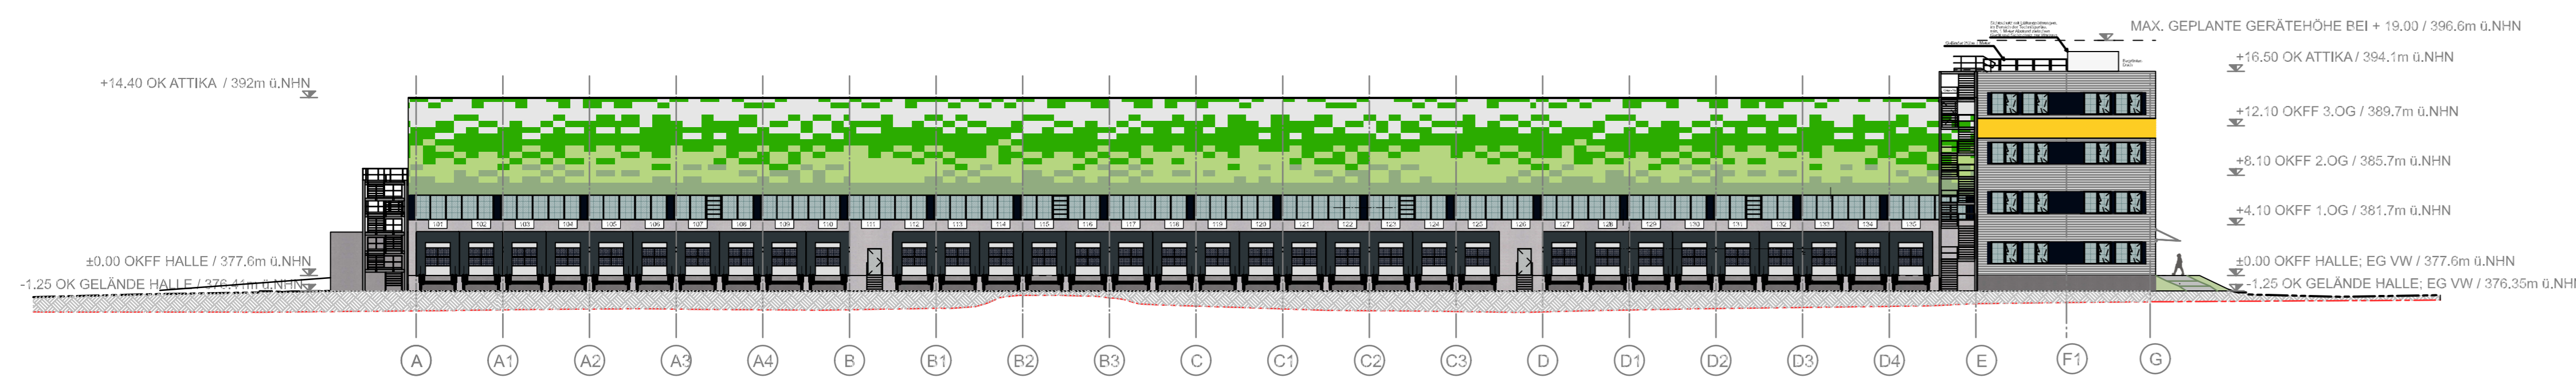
MAX. GEPLANTE GERÄTEHÖHE BEI + 19.00 / 396.6m ü.NHN

+16.50 OK ATTIKA / 394.1m ü.NHN

+14.40 OK ATTIKA / 392m ü.NHN

+12.10 OKFF 3.OG / 389.7m ü.NHN

+8.10 OKFF 2.OG / 385.7m ü.NHN

+4.10 OKFF 1.OG / 381.7m ü.NHN

±0.00 OKFF HALLE / 377.6m ü.NHN

-1.25 OK GELÄNDE HALLE / 376.41m ü.NHN

±0.00 OKFF HALLE; EG VW / 377.6m ü.NHN

-1.25 OK GELÄNDE HALLE; EG VW / 376.35m ü.NHN

101 102 103 104 105 106 107 108 109 110 111 112 113 114 115 116 117 118 119 120 121 122 123 124 125 126 127 128 129 130 131 132 133 134 135

A A1 A2 A3 A4 B B1 B2 B3 C C1 C2 C3 D D1 D2 D3 D4 E F1 G